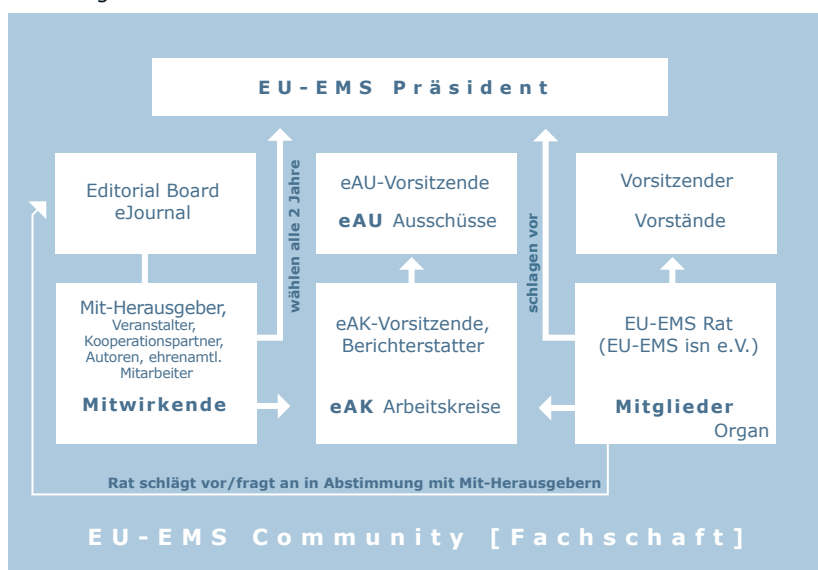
EU-EMS Präsident

Editorial Board eJournal

wählen alle 2 Jahre

eAU-Vorsitzende

eAU Ausschüsse

schlagen vor

Vorsitzender

Vorstände

Mit-Herausgeber, Veranstalter, Kooperationspartner, Autoren, ehrenamtl. Mitarbeiter

Mitwirkende

eAK-Vorsitzende, Berichterstatter

eAK Arbeitskreise

EU-EMS Rat (EU-EMS isn e.V.)

Mitglieder

Organ

Rat schlägt vor/fragt an in Abstimmung mit Mit-Herausgebern

EU-EMS Community [Fachschaft]